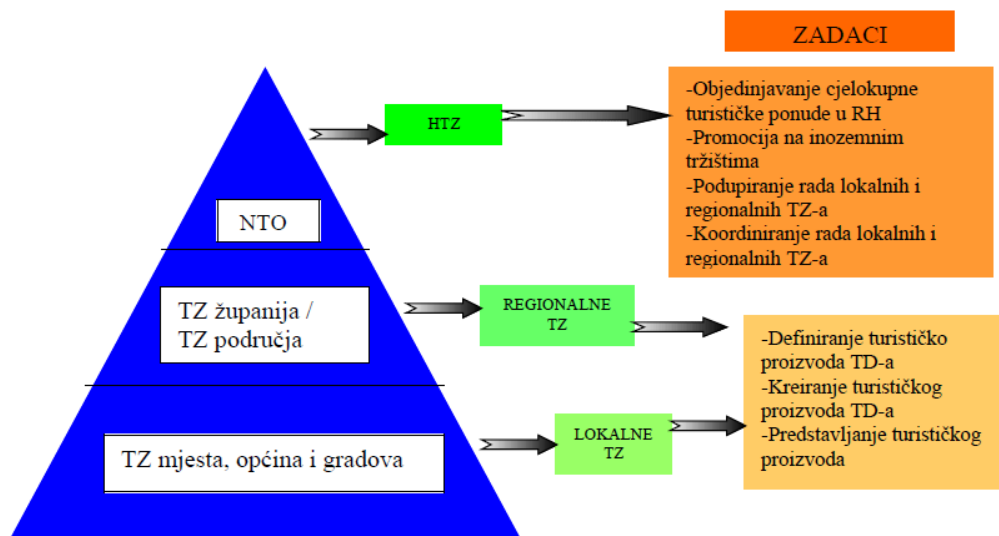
ZADACI

NTO

HTZ

-Objedinjavanje cjelokupne turističke ponude u RH
-Promocija na inozemnim tržištima
-Podupiranje rada lokalnih i regionalnih TZ-a
-Koordiniranje rada lokalnih i regionalnih TZ-a

TZ županija / TZ područja

REGIONALNE TZ

TZ mjesta, općina i gradova

LOKALNE TZ

-Definiranje turističko proizvoda TD-a
-Kreiranje turističkog proizvoda TD-a
-Predstavljanje turističkog proizvoda